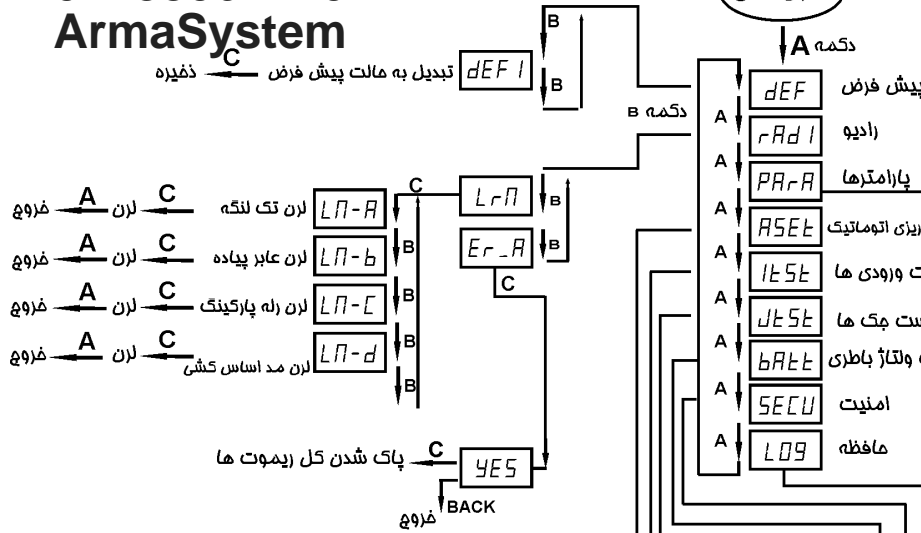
ArmaSystem

B
A دکمه
dEF1 تبدیل به حالت پیش فرض C ذخیره
B
dEF پیش فرض
دکمه B
A
rAd1 رادیو
A
PArA پارامترها
C
LrN
B
A
لرن تک لنگه LN-A C لرن A خروج
ASEt ریزی اتوماتیک
Er_A
B
A
لرن عابر پیاده LN-b C لرن A خروج
ItSt ت ورودی ها
C
B
A
لرن رله پارکینگ LN-C C لرن A خروج
JtSt ست جک ها
B
A
لرن مد اساس کشی LN-d C لرن A خروج
bAtt ه ولتاژ باطری
B
A
SECU امنیت
B
A
پاک شدن کل ریموت ها C YES
L09 حافظه
BACK
خروج